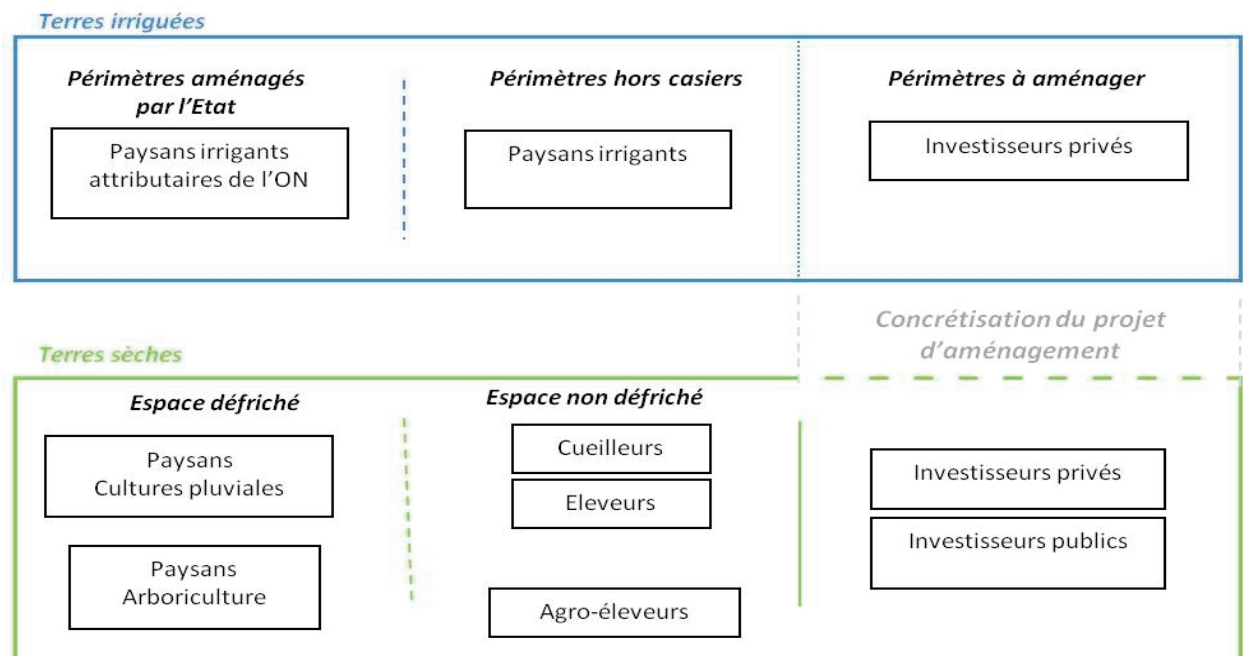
Terres irriguées

Périmètres aménagés par l'Etat

Paysans irrigants attributaires de l'ON

Périmètres hors casiers

Paysans irrigants

Périmètres à aménager

Investisseurs privés

Concrétisation du projet d'aménagement

Terres sèches

Espace défriché

Paysans Cultures pluviales

Paysans Arboriculture

Espace non défriché

Cueilleurs

Eleveurs

Agro-éleveurs

Investisseurs privés

Investisseurs publics